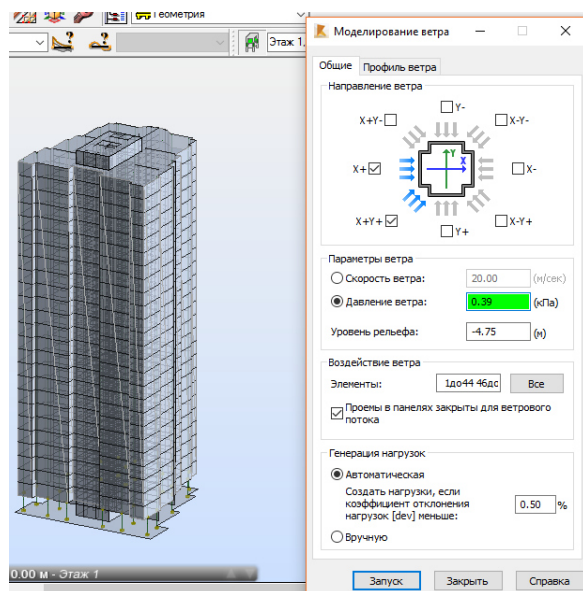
Геометрия

Этаж 1

0.00 м - Этаж 1

Моделирование ветра

Общие | Профиль ветра

Направление ветра

Y-

X+Y-

X-Y-

X+ ☑

X-

X+Y+ ☑

X-Y+

Y+

Y

X

Параметры ветра

Скорость ветра: 20.00 (м/сек)

Давление ветра: 0.39 (кПа)

Уровень рельефа: -4.75 (м)

Воздействие ветра

Элементы: 1до44 46дс | Все

☑ Проемы в панелях закрыты для ветрового потока

Генерация нагрузок

Автоматическая

Создать нагрузки, если коэффициент отклонения нагрузок [dev] меньше: 0.50 %

Вручную

Запуск | Закрыть | Справка